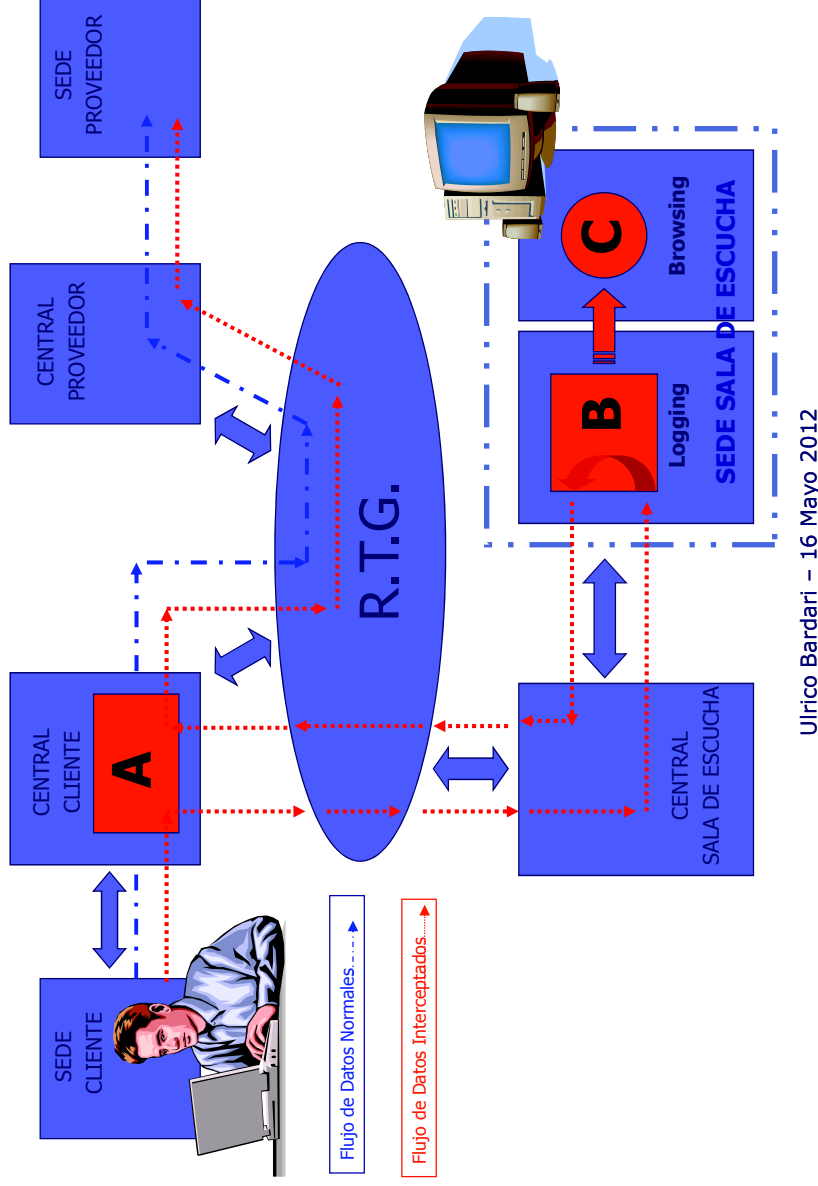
SEDE PROVEEDOR

CENTRAL PROVEEDOR

R.T.G.

CENTRAL CLIENTE

A

SEDE CLIENTE

Flujo de Datos Normales.........

Flujo de Datos Interceptados.......

CENTRAL SALA DE ESCUCHA

B

Logging

C

Browsing

SEDE SALA DE ESCUCHA

Ulrico Bardari – 16 Mayo 2012